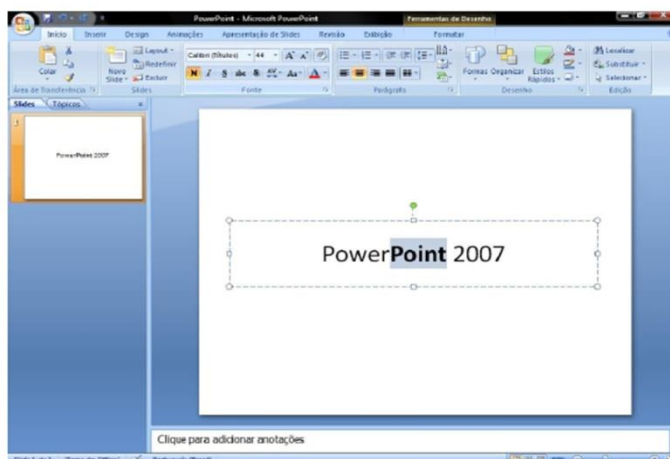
PowerPoint - Microsoft PowerPoint

Ferramentas de Desenho

Início Inserir Design Animações Apresentação de Slides Revisão Exibição Formatar

Colar

Novo Slide

Layout

Redefinir

Excluir

Área de Transferência

Slides

Calibri (Títulos) 44

N I S abc S

Aa

A

Fonte

Parágrafo

Formas Organizar Estilos Rápidos

Desenho

Localizar

Substituir

Selecionar

Edição

Slides Tópicos

1

PowerPoint 2007

PowerPoint 2007

Clique para adicionar anotações